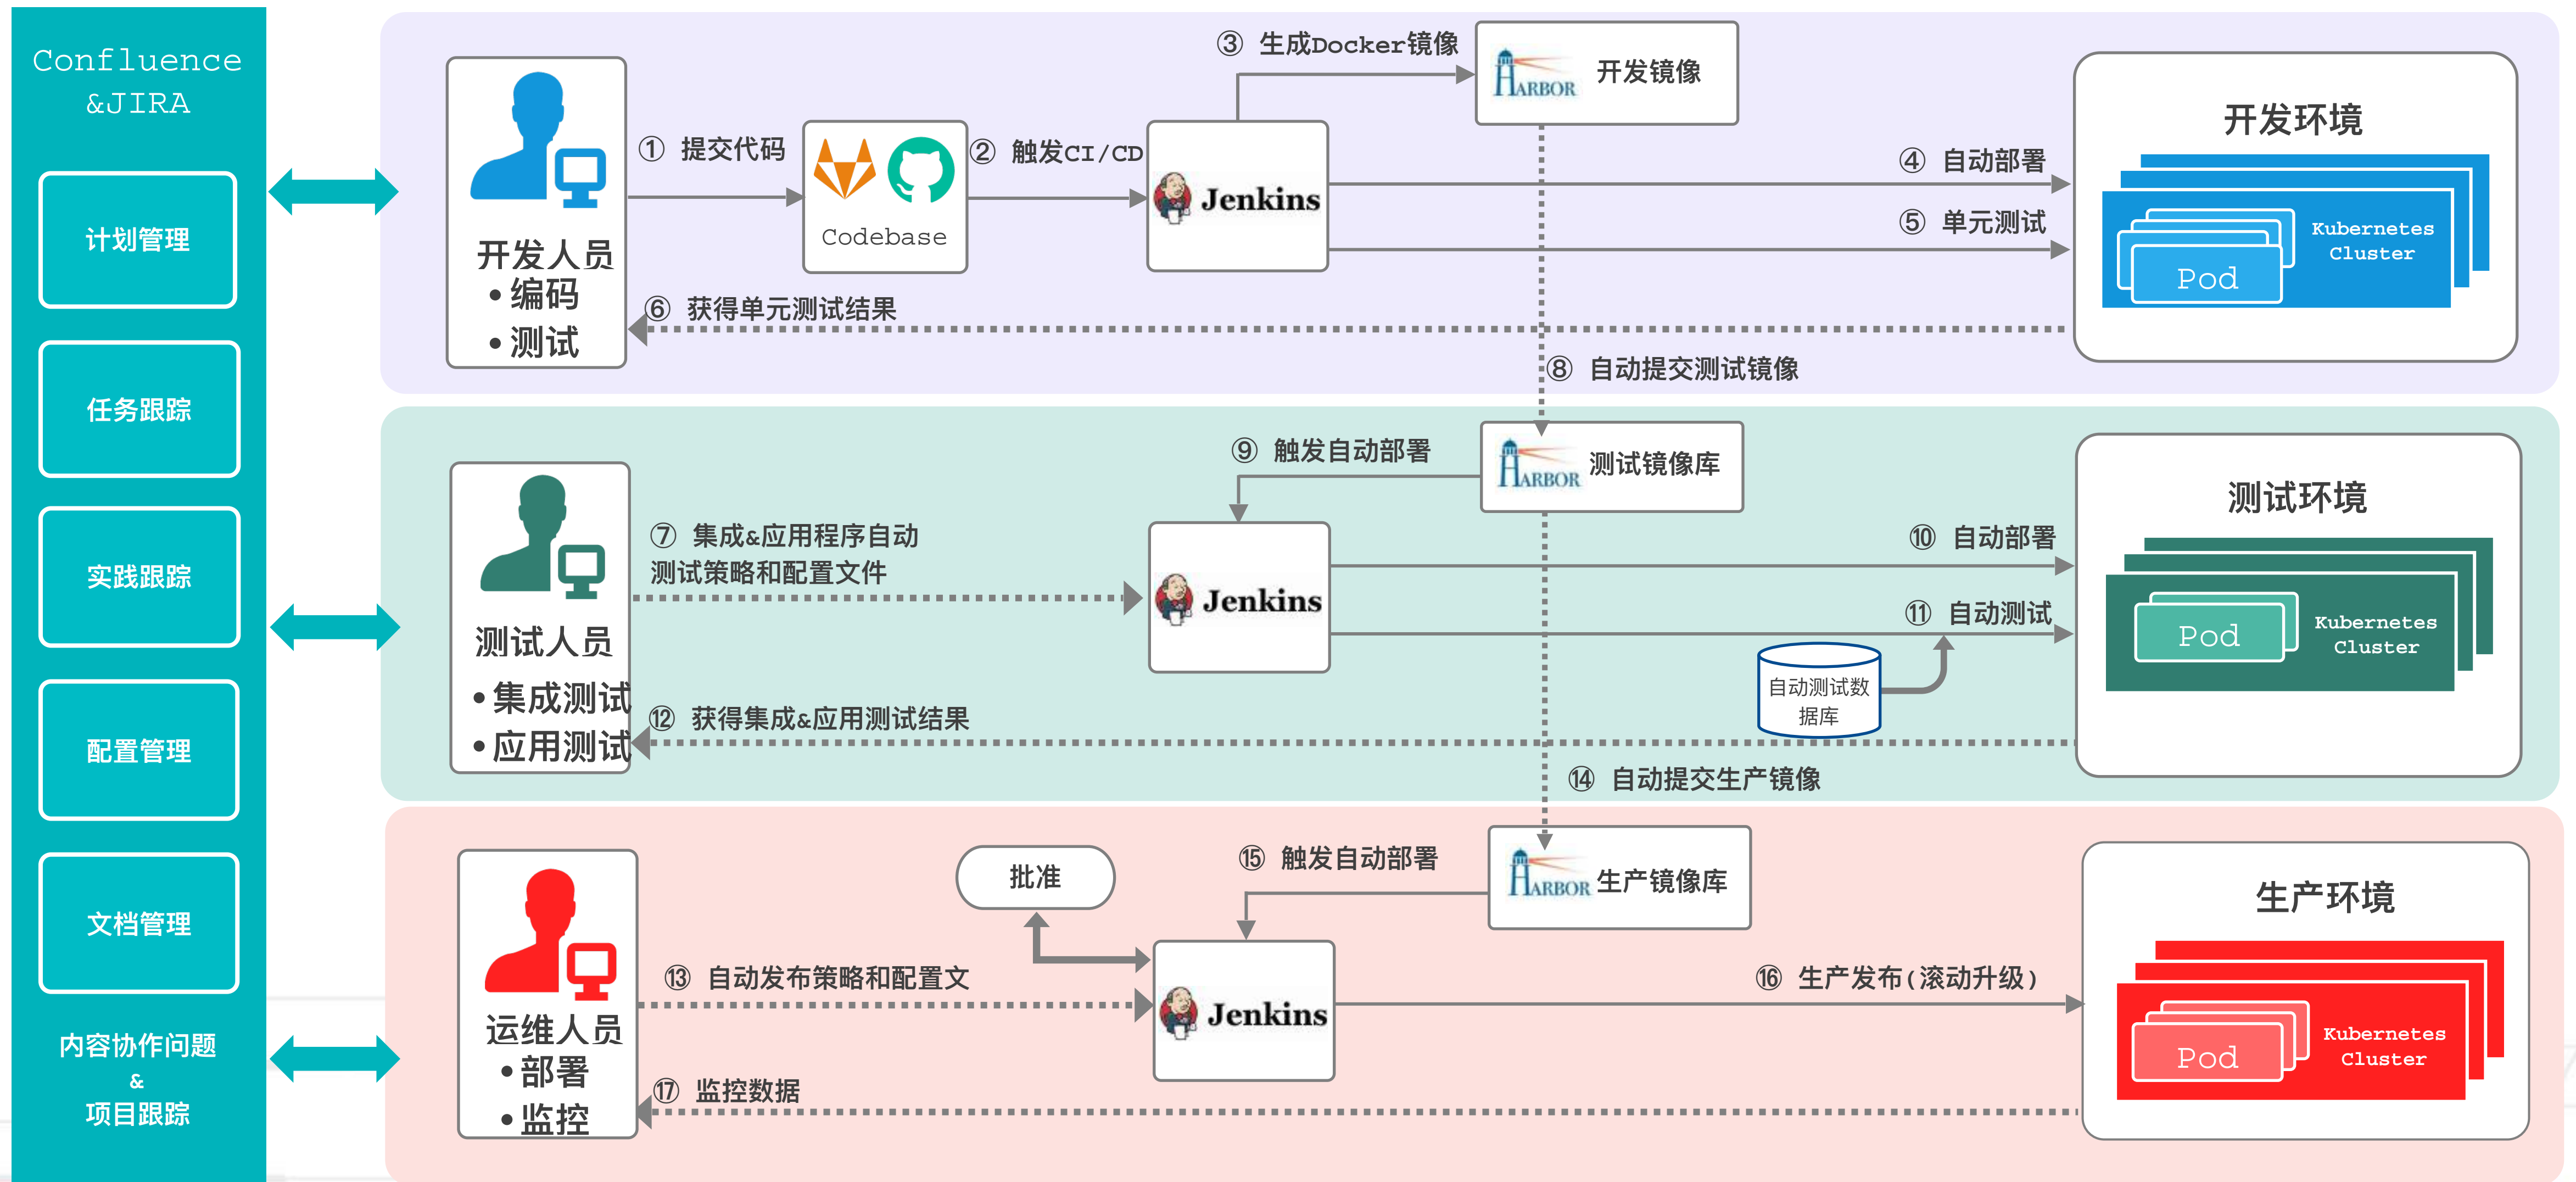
Confluence &JIRA

计划管理

任务跟踪

实践跟踪

配置管理

文档管理

内容协作问题 & 项目跟踪

开发人员
• 编码
• 测试

① 提交代码

Codebase

② 触发CI/CD

Jenkins

③ 生成Docker镜像

HARBOR 开发镜像

④ 自动部署

⑤ 单元测试

开发环境

Kubernetes Cluster

Pod

⑥ 获得单元测试结果

⑧ 自动提交测试镜像

⑨ 触发自动部署

HARBOR 测试镜像库

测试人员
• 集成测试
• 应用测试

⑦ 集成&应用程序自动测试策略和配置文件

Jenkins

⑩ 自动部署

⑪ 自动测试

测试环境

Pod

Kubernetes Cluster

自动测试数据库

⑫ 获得集成&应用测试结果

⑭ 自动提交生产镜像

运维人员
• 部署
• 监控

批准

⑮ 触发自动部署

HARBOR 生产镜像库

生产环境

⑬ 自动发布策略和配置文

Jenkins

⑯ 生产发布（滚动升级）

Pod

Kubernetes Cluster

⑰ 监控数据